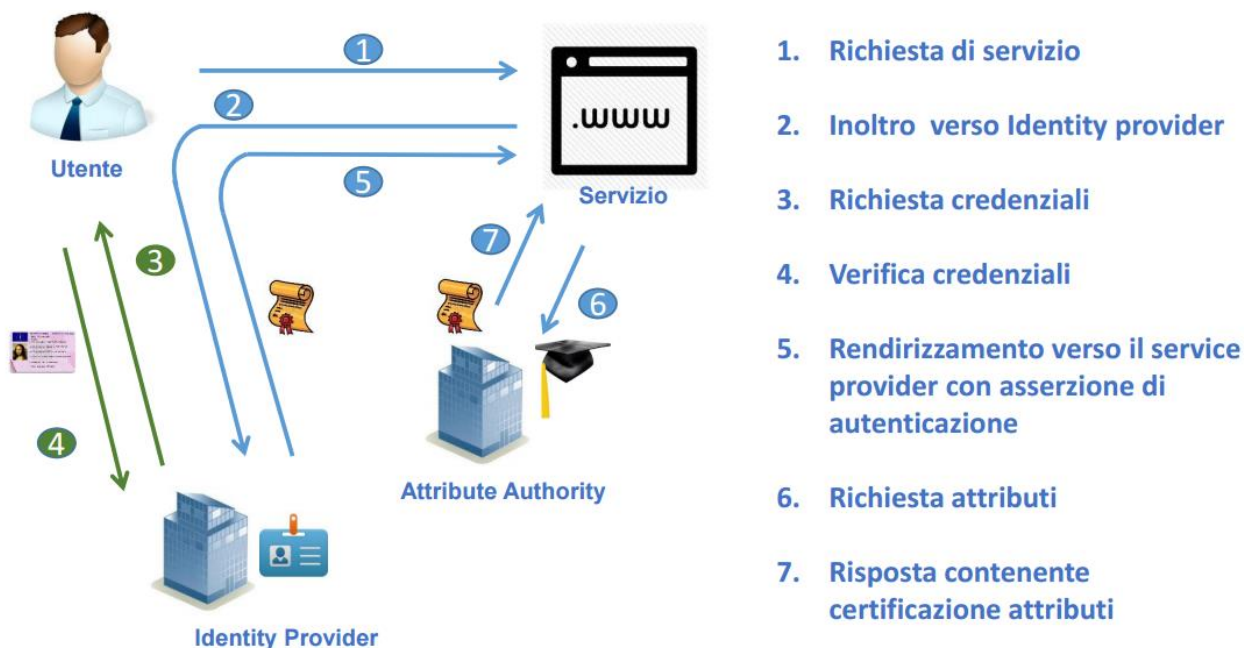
Utente

1

2

5

.www

Servizio

3

7

6

4

Attribute Authority

Identity Provider

1. Richiesta di servizio

2. Inoltro verso Identity provider

3. Richiesta credenziali

4. Verifica credenziali

5. Rendirizzamento verso il service provider con asserzione di autenticazione

6. Richiesta attributi

7. Risposta contenente certificazione attributi